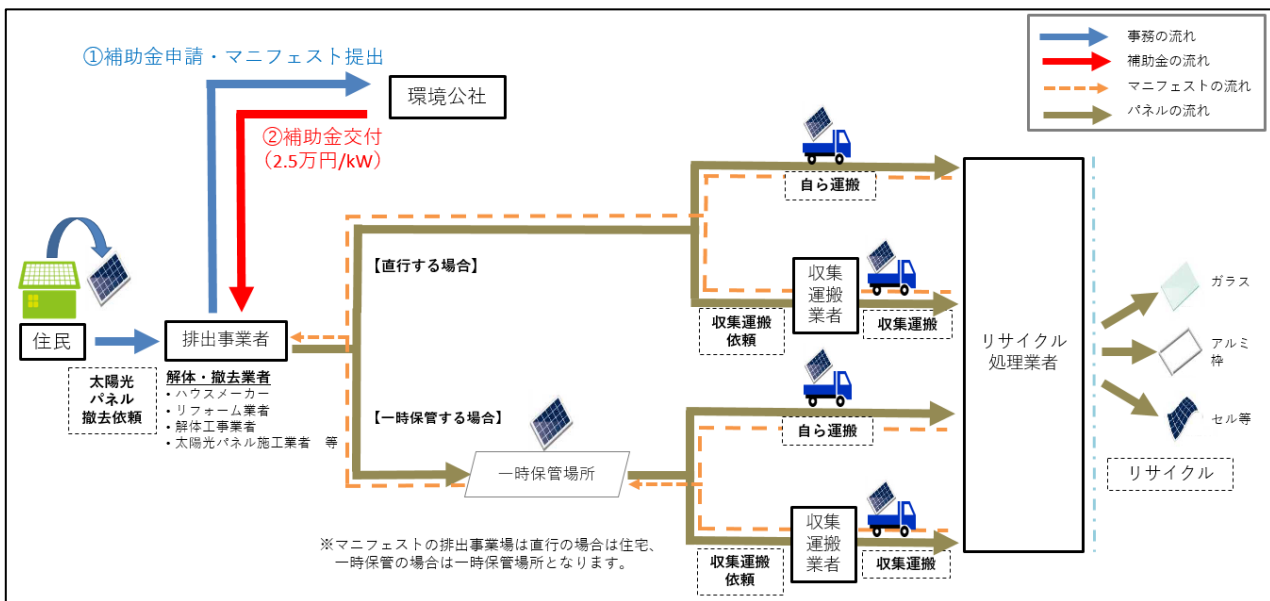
①補助金申請・マニフェスト提出

環境公社

②補助金交付
（2.5万円/kW）

事務の流れ
補助金の流れ
マニフェストの流れ
パネルの流れ

住民

太陽光
パネル
撤去依頼

排出事業者

解体・撤去業者
・ハウスメーカー
・リフォーム業者
・解体工事業者
・太陽光パネル施工業者　等

【直行する場合】

自ら運搬

収集
運搬
業者

収集運搬
依頼

収集運搬

【一時保管する場合】

一時保管場所

自ら運搬

収集
運搬
業者

収集運搬
依頼

収集運搬

リサイクル
処理業者

ガラス

アルミ
枠

セル等

リサイクル

※マニフェストの排出事業場は直行の場合は住宅、
一時保管の場合は一時保管場所となります。